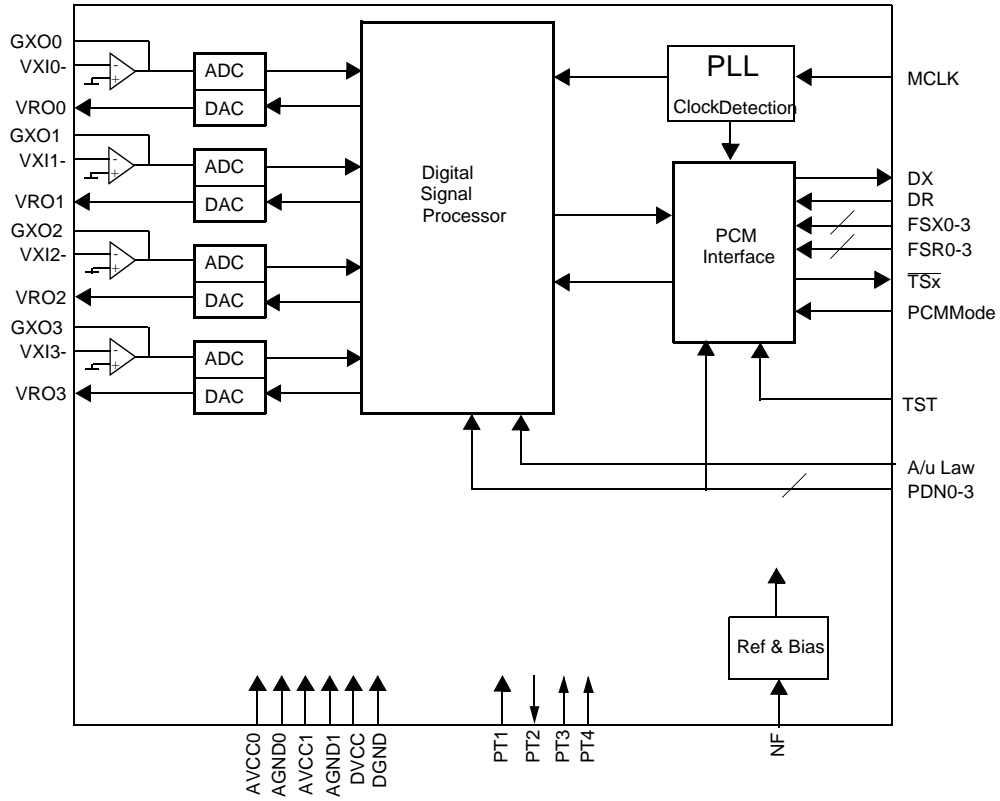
GXO0
VXI0-
VRO0
GXO1
VXI1-
VRO1
GXO2
VXI2-
VRO2
GXO3
VXI3-
VRO3

ADC
DAC
ADC
DAC
ADC
DAC
ADC
DAC

Digital Signal Processor

PLL
ClockDetection

PCM Interface

MCLK
DX
DR
FSX0-3
FSR0-3
$\overline{TSx}$
PCMMode
TST
A/u Law
PDN0-3

Ref & Bias

AVCC0
AGND0
AVCC1
AGND1
DVCC
DGND
PT1
PT2
PT3
PT4
NF